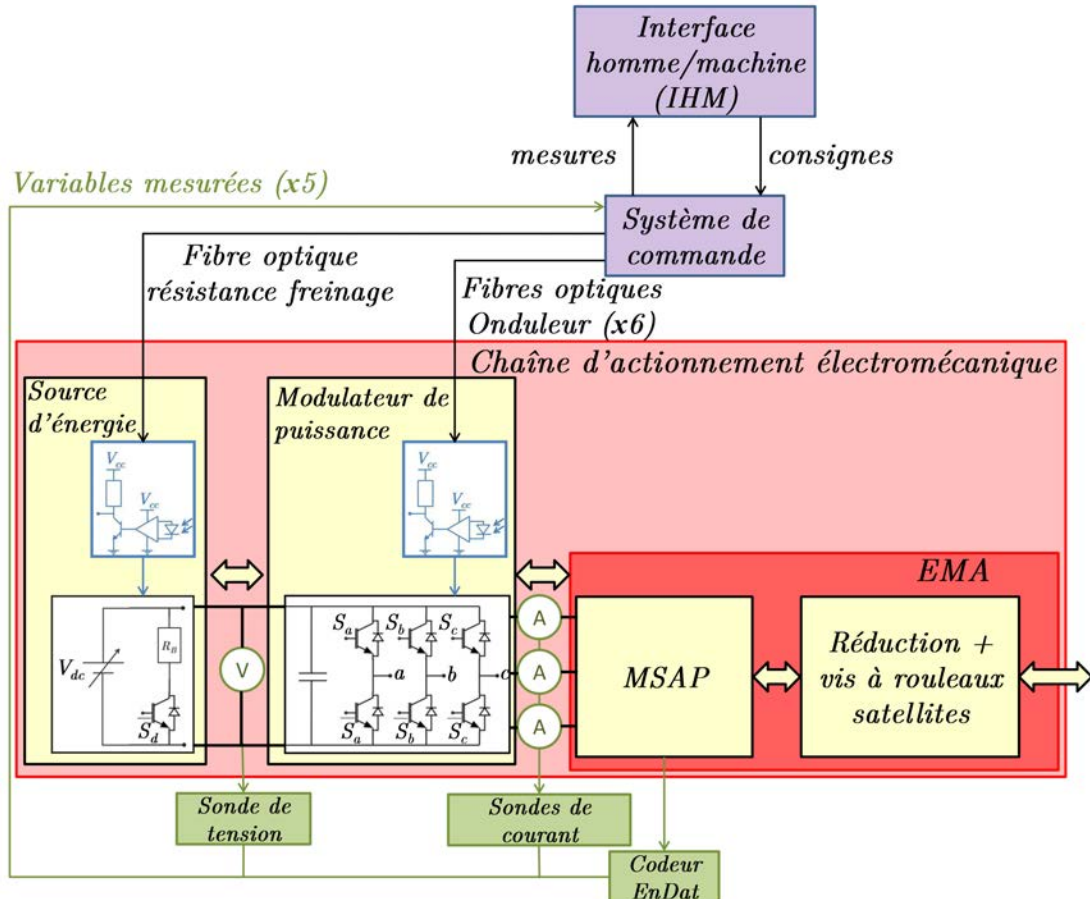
Interface homme/machine (IHM)

mesures

consignes

Variables mesurées (x5)

Système de commande

Fibre optique résistance freinage

Fibres optiques Onduleur (x6)

Chaîne d'actionnement électromécanique

Source d'énergie

Modulateur de puissance

$V_{cc}$

$V_{cc}$

$V_{cc}$

$V_{cc}$

EMA

$R_B$

$V_{dc}$

$S_d$

V

$S_a$ $S_b$ $S_c$

a b c

$\bar{S}_a$ $\bar{S}_b$ $\bar{S}_c$

A

A

A

MSAP

Réduction + vis à rouleaux satellites

Sonde de tension

Sondes de courant

Codeur EnDat